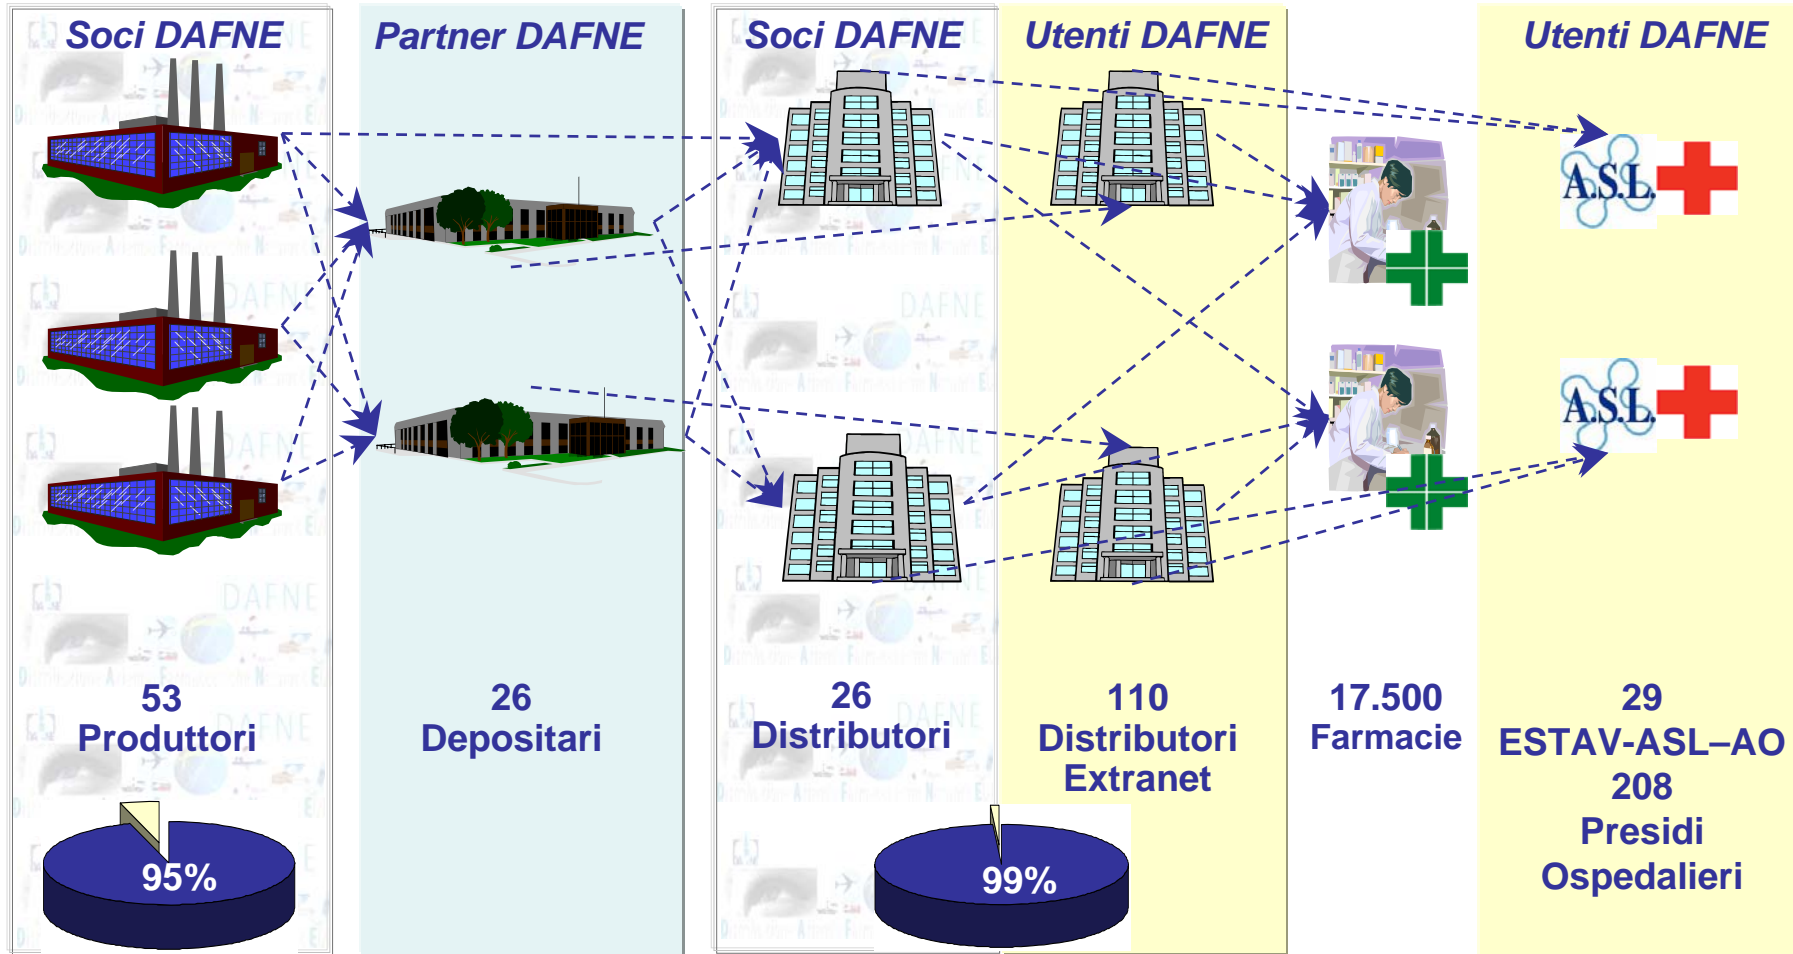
Soci DAFNE

Partner DAFNE

Soci DAFNE

Utenti DAFNE

Utenti DAFNE

A.S.L.

A.S.L.

53
Produttori

26
Depositari

26
Distributori

110
Distributori Extranet

17.500
Farmacie

29
ESTAV-ASL–AO
208
Presidi
Ospedalieri

95%

99%